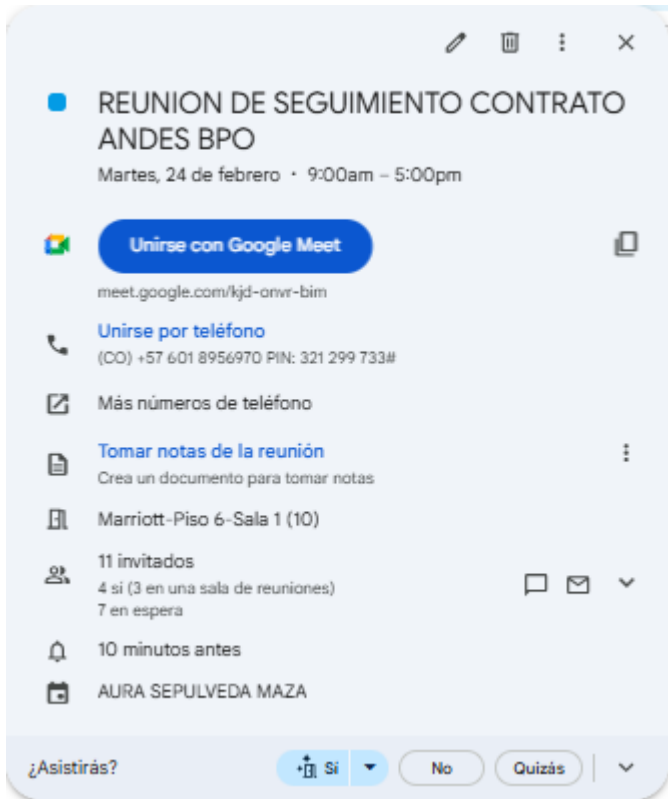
REUNION DE SEGUIMIENTO CONTRATO ANDES BPO

Martes, 24 de febrero • 9:00am – 5:00pm

Unirse con Google Meet

meet.google.com/kjd-onvr-bim

Unirse por teléfono

(CO) +57 601 8956970 PIN: 321 299 733#

Más números de teléfono

Tomar notas de la reunión

Crea un documento para tomar notas

Marriott-Piso 6-Sala 1 (10)

11 invitados

4 sí (3 en una sala de reuniones)

7 en espera

10 minutos antes

AURA SEPULVEDA MAZA

¿Asistirás?

Sí

No

Quizás